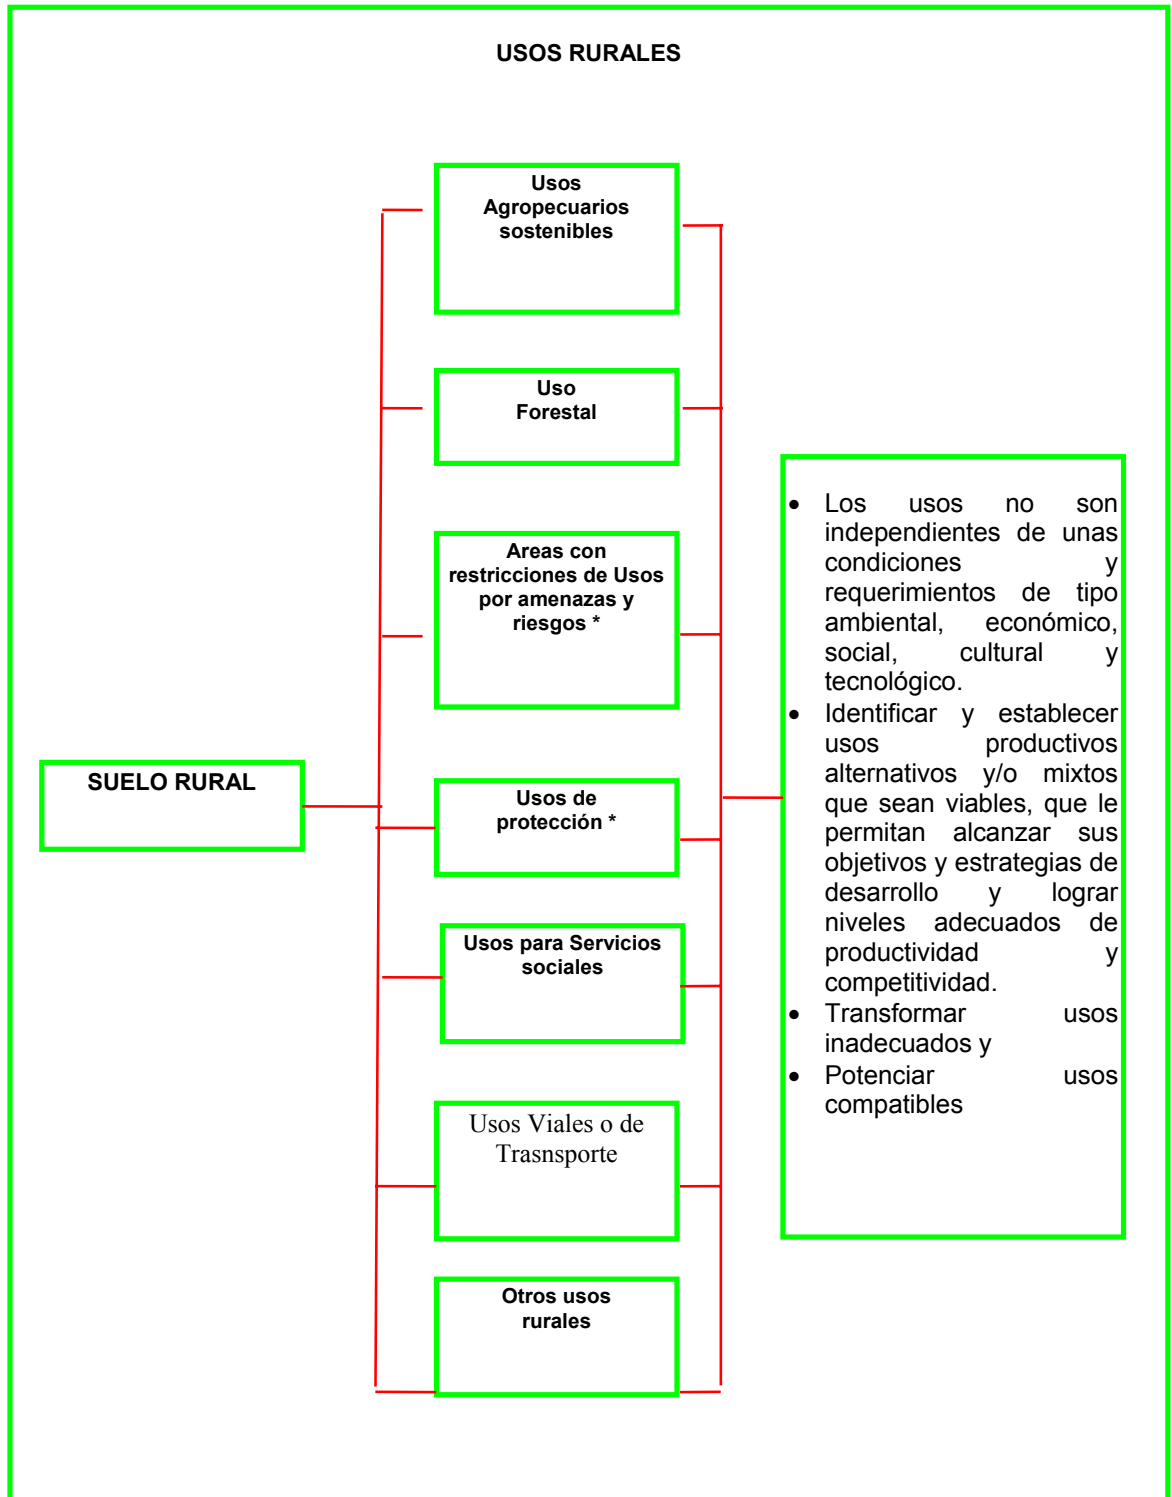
USOS RURALES

SUELO RURAL

Usos Agropecuarios sostenibles

Uso Forestal

Areas con restricciones de Usos por amenazas y riesgos *

Usos de protección *

Usos para Servicios sociales

Usos Viales o de Trasnsporte

Otros usos rurales

- Los usos no son independientes de unas condiciones y requerimientos de tipo ambiental, económico, social, cultural y tecnológico.
- Identificar y establecer usos productivos alternativos y/o mixtos que sean viables, que le permitan alcanzar sus objetivos y estrategias de desarrollo y lograr niveles adecuados de productividad y competitividad.
- Transformar usos inadecuados y
- Potenciar usos compatibles